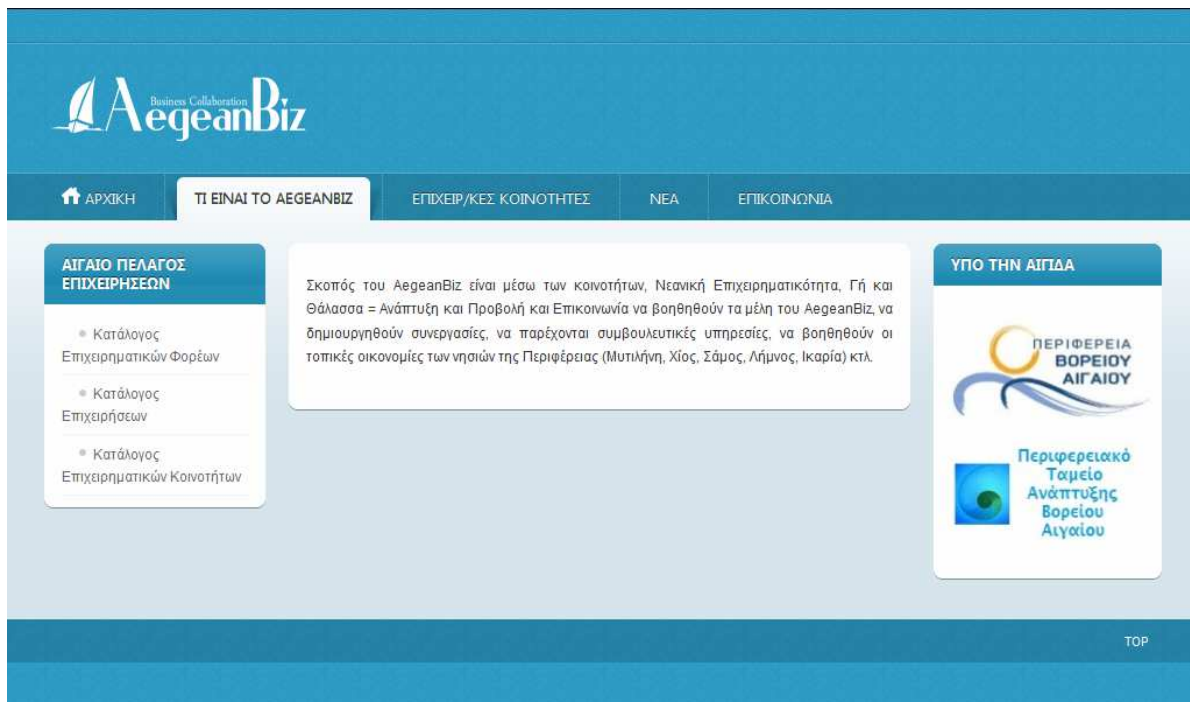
AegeanBiz
Business Collaboration

ΑΡΧΙΚΗ
ΤΙ ΕΙΝΑΙ ΤΟ AEGEANBIZ
ΕΠΙΧΕΙΡ/ΚΕΣ ΚΟΙΝΟΤΗΤΕΣ
ΝΕΑ
ΕΠΙΚΟΙΝΩΝΙΑ

ΑΙΓΑΙΟ ΠΕΛΑΓΟΣ ΕΠΙΧΕΙΡΗΣΕΩΝ

Κατάλογος Επιχειρηματικών Φορέων

Κατάλογος Επιχειρήσεων

Κατάλογος Επιχειρηματικών Κοινοτήτων

Σκοπός του AegeanBiz είναι μέσω των κοινοτήτων, Νεανική Επιχειρηματικότητα, Γή και Θάλασσα = Ανάπτυξη και Προβολή και Επικοινωνία να βοηθηθούν τα μέλη του AegeanBiz, να δημιουργηθούν συνεργασίες, να παρέχονται συμβουλευτικές υπηρεσίες, να βοηθηθούν οι τοπικές οικονομίες των νησιών της Περιφέρειας (Μυτιλήνη, Χίος, Σάμος, Λήμνος, Ικαρία) κτλ.

ΥΠΟ ΤΗΝ ΑΙΓΙΔΑ

ΠΕΡΙΦΕΡΕΙΑ ΒΟΡΕΙΟΥ ΑΙΓΑΙΟΥ

Περιφερειακό Ταμείο Ανάπτυξης Βορείου Αιγαίου

TOP